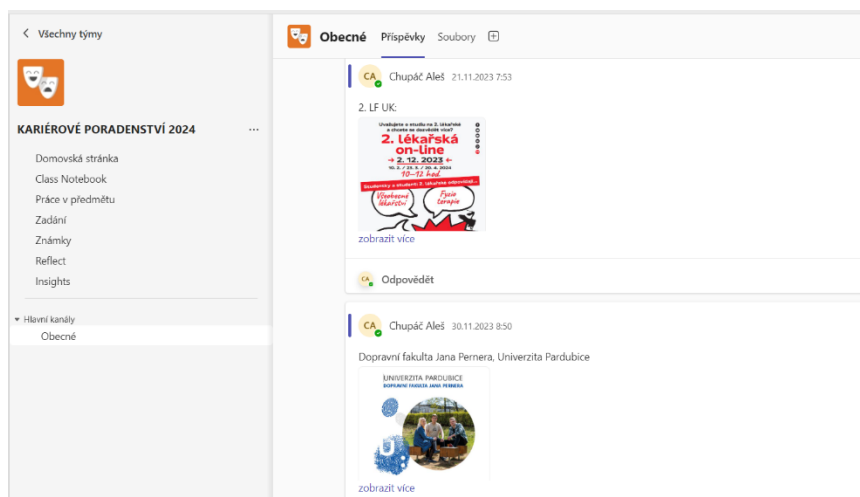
< Všechny týmy

KARIÉROVÉ PORADENSTVÍ 2024 ...

Domovská stránka
Class Notebook
Práce v předmětu
Zadání
Známky
Reflect
Insights

▾ Hlavní kanály
Obecné

Obecné Příspěvky Soubory +

CA Chupáč Aleš 21.11.2023 7:53

2. LF UK:

Uvažujete o studiu na 2. lékařské a chcete se dozvědět více?
2. lékařská on-line
→ 2. 12. 2023 ←
10. 2. / 23. 3. / 20. 4. 2024
10–12 hod.
Studentky a studenti 2. lékařské odpovídají...
Všeobecné lékařství
Fyzio terapie

zobrazit více

CA Odpovědět

CA Chupáč Aleš 30.11.2023 8:50

Dopravní fakulta Jana Pernera, Univerzita Pardubice

UNIVERZITA PARDUBICE
DOPRAVNÍ FAKULTA JANA PERNERA

zobrazit více